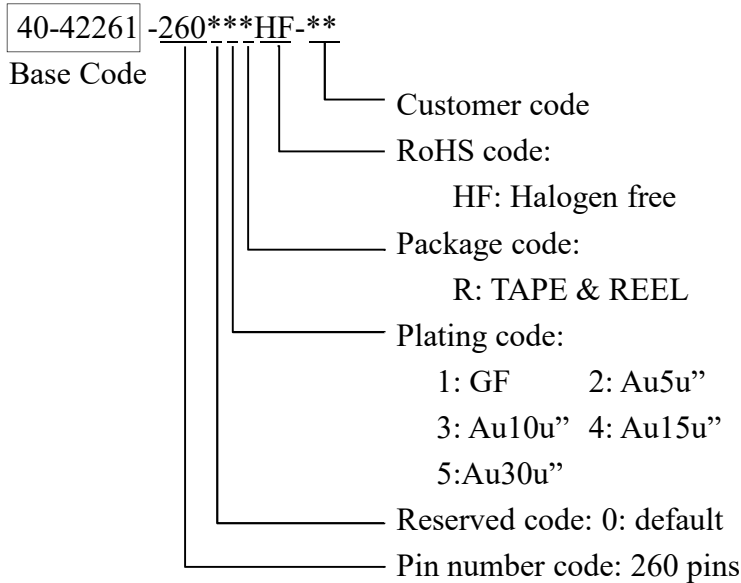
40-42261 -260***HF-**

Base Code

Customer code

RoHS code:

HF: Halogen free

Package code:

R: TAPE & REEL

Plating code:

1: GF 2: Au5u”

3: Au10u” 4: Au15u”

5:Au30u”

Reserved code: 0: default

Pin number code: 260 pins